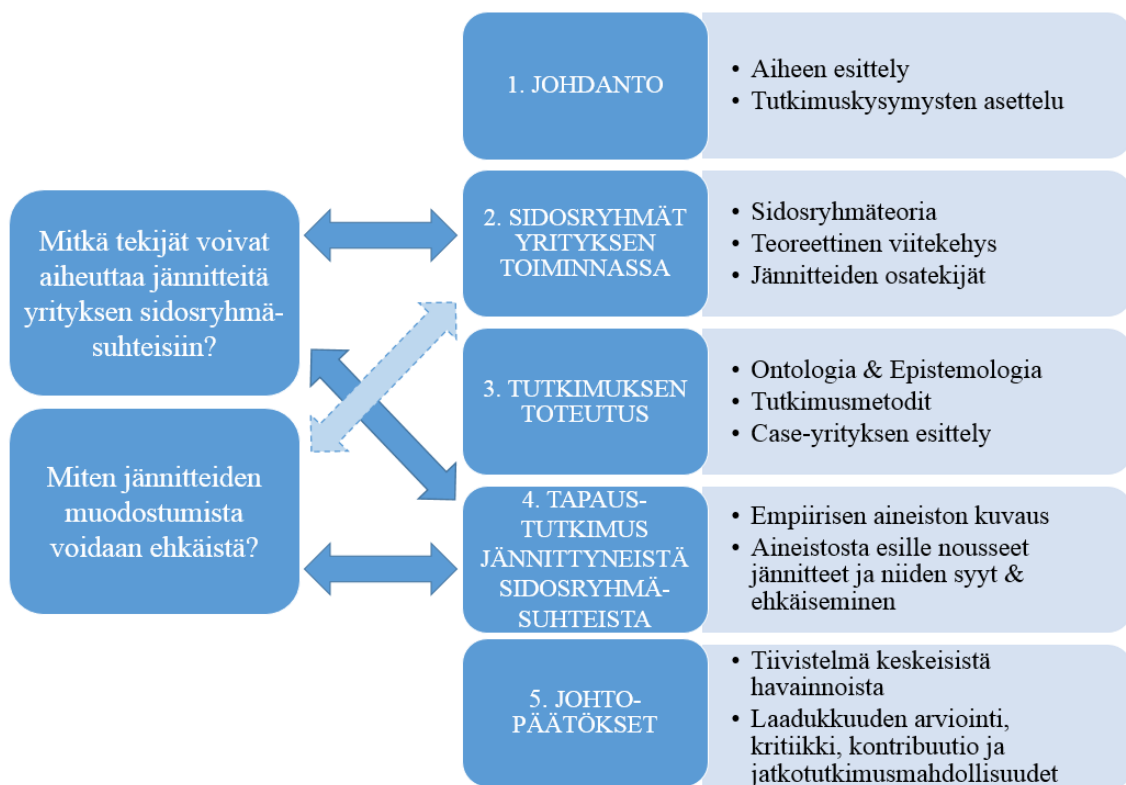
Mitkä tekijät voivat aiheuttaa jännitteitä yrityksen sidosryhmäsuhteisiin?

Miten jännitteiden muodostumista voidaan ehkäistä?

1. JOHDANTO

• Aiheen esittely
• Tutkimuskysymysten asettelu

2. SIDOSRYHMÄT YRITYKSEN TOIMINNASSA

• Sidosryhmäteoria
• Teoreettinen viitekehys
• Jännitteiden osatekijät

3. TUTKIMUKSEN TOTEUTUS

• Ontologia & Epistemologia
• Tutkimusmetodit
• Case-yrityksen esittely

4. TAPAUS-TUTKIMUS JÄNNITTYNEISTÄ SIDOSRYHMÄ-SUHTEISTA

• Empiirisen aineiston kuvaus
• Aineistosta esille nousseet jännitteet ja niiden syyt & ehkäiseminen

5. JOHTO-PÄÄTÖKSET

• Tiivistelmä keskeisistä havainnoista
• Laadukkuuden arviointi, kritiikki, kontribuutio ja jatkotutkimusmahdollisuudet